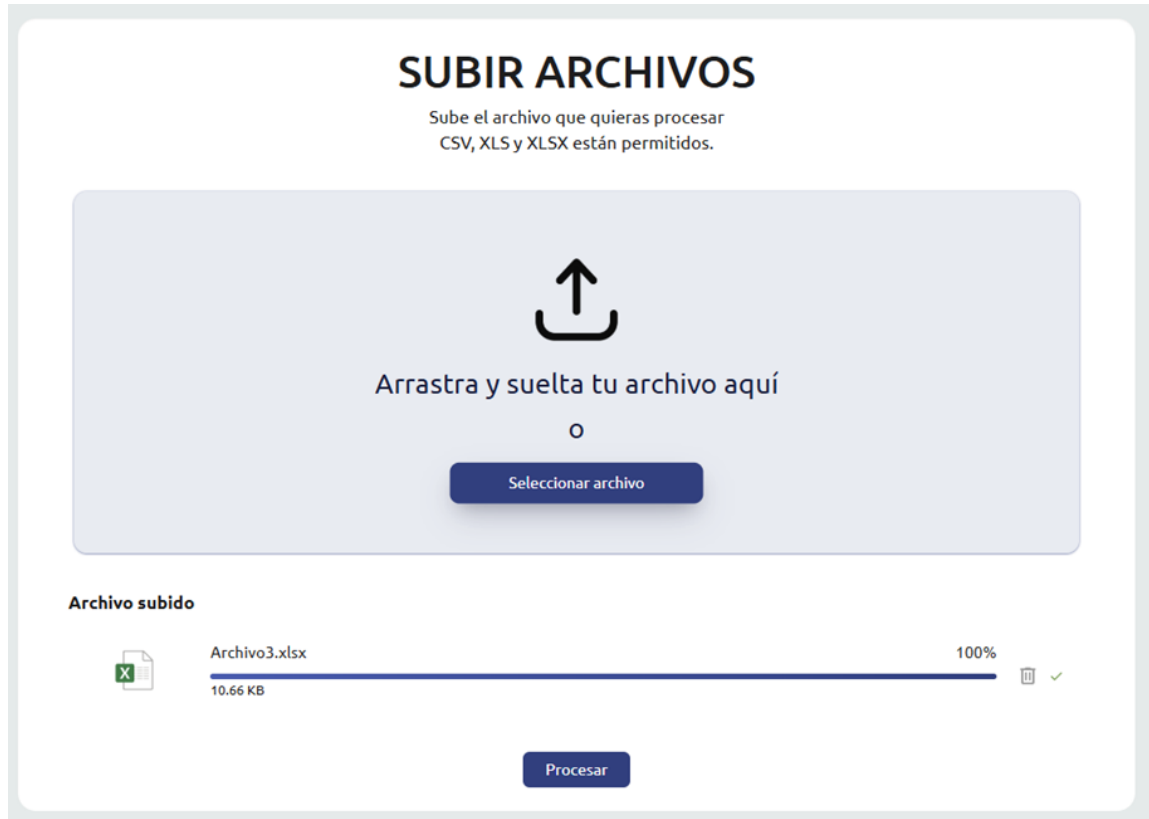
SUBIR ARCHIVOS

Sube el archivo que quieras procesar
CSV, XLS y XLSX están permitidos.

Arrastra y suelta tu archivo aquí

o

Seleccionar archivo

Archivo subido

X

Archivo3.xlsx

100%

10.66 KB

Procesar